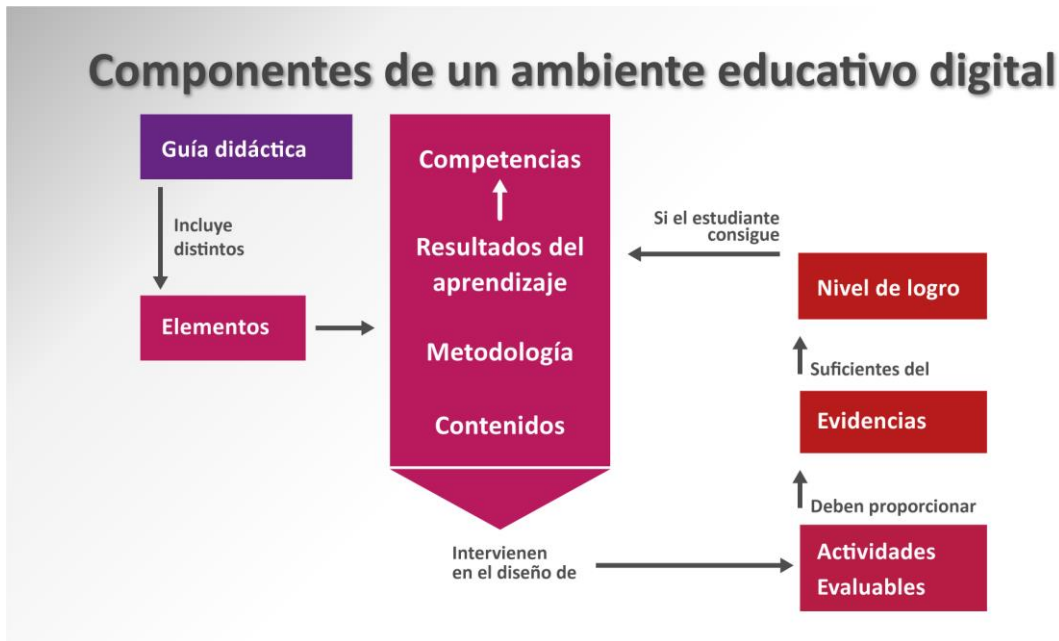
Componentes de un ambiente educativo digital

Guía didáctica

Incluye distintos

Elementos

Competencias

Resultados del aprendizaje

Metodología

Contenidos

Si el estudiante consigue

Nivel de logro

Suficientes del

Evidencias

Deben proporcionar

Intervienen en el diseño de

Actividades Evaluables